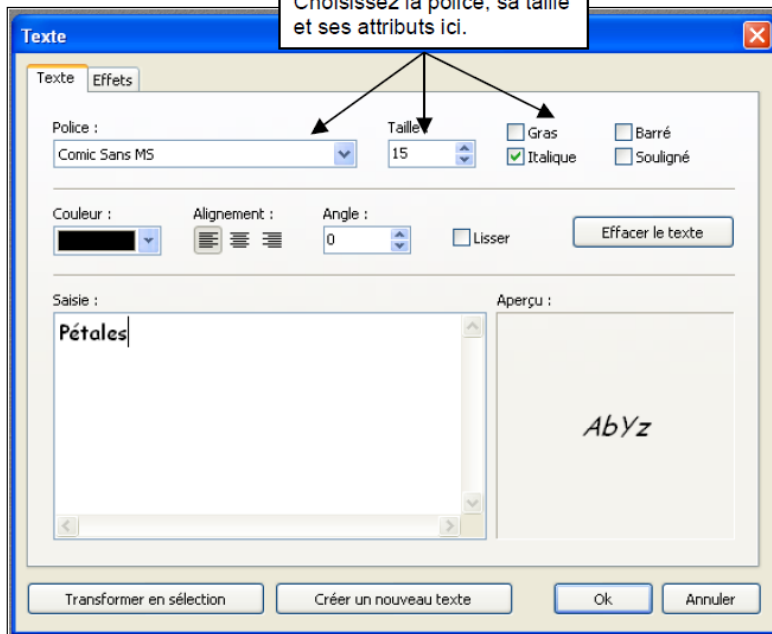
Choisissez la police, sa taille et ses attributs ici.

Texte

Texte Effets

Police :
Comic Sans MS

Taille :
15

Gras
Italique
Barré
Souligné

Couleur :

Alignement :

Angle :
0

Lisser

Effacer le texte

Saisie :
Pétales

Aperçu :
AbYz

Transformer en sélection
Créer un nouveau texte
Ok
Annuler